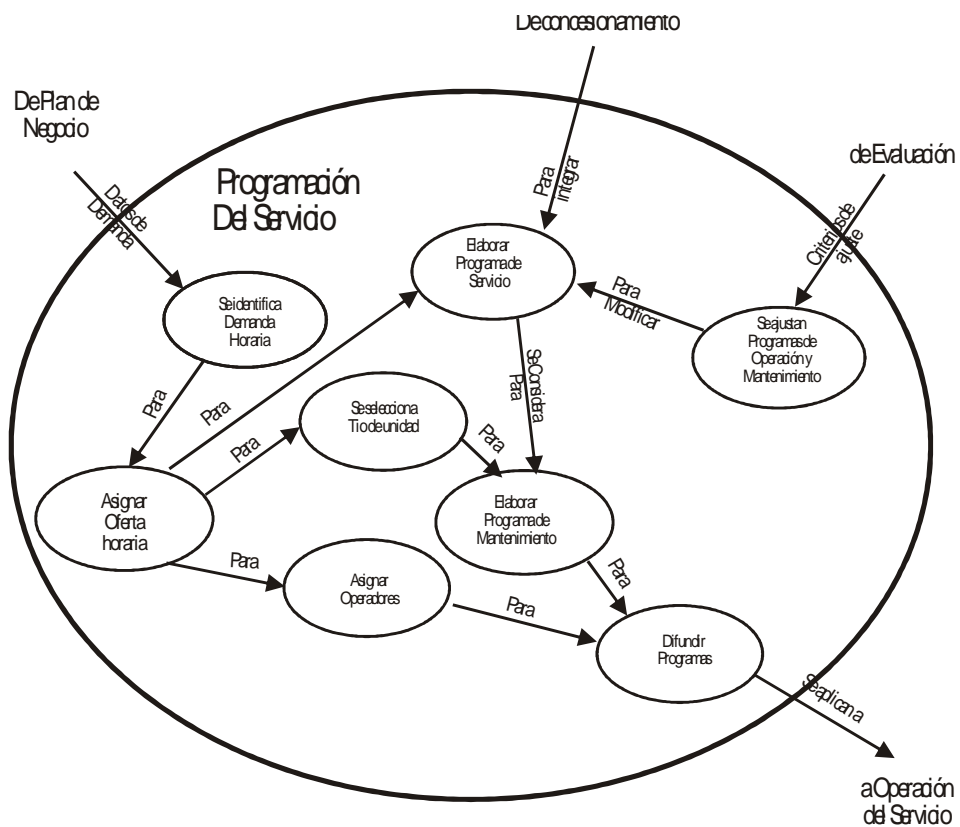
De concesionamiento

De Plan de Negocio

Datos de Demanda

Programación Del Servicio

Para Integrar

de Evaluación

Criterios de ajuste

Elaborar Programa de Servicio

Para Modificar

Se ajustan Programas de Operación y Mantenimiento

Se identifica Demanda Horaria

Se Considera Para

Para

Para

Se selecciona Tio de unidad

Para

Para

Asignar Oferta horaria

Elaborar Programa de Mantenimiento

Para

Para

Asignar Operadores

Para

Difundir Programas

Se aplican a

a Operación del Servicio